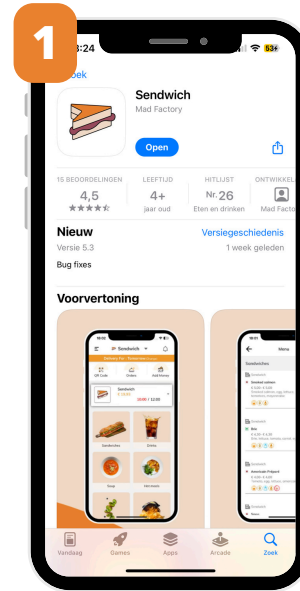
1

:24

53

oek

Sendwich

Mad Factory

Open

15 BEOORDELINGEN

4,5

★★★★☆

LEEFTIJD

4+

jaar oud

HITLIJST

Nr. 26

Eten en drinken

ONTWIKKEL

Mad Facto

Nieuw

Versiegeschiedenis

Versie 5.3

1 week geleden

Bug fixes

Voorvertoning

Sendwich

Sandwiches

Drinks

Soup

Menu

Vandaag

Games

Apps

Arcade

Zoek